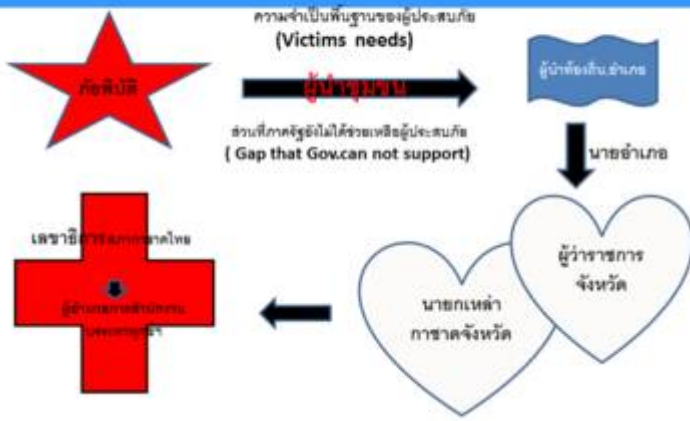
ภัยพิบัติ

ความจำเป็นพื้นฐานของผู้ประสบภัย
(Victims needs)

ผู้นำชุมชน

ส่วนที่ภาครัฐยังไม่ได้ช่วยเหลือผู้ประสบภัย
( Gap that Gov.can not support)

ผู้นำท้องถิ่น,อำเภอ

นายอำเภอ

ผู้ว่าราชการจังหวัด

นายกเหล่ากาชาดจังหวัด

เลขาธิการสภากาชาดไทย

ผู้อำนวยการสำนักงาน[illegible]